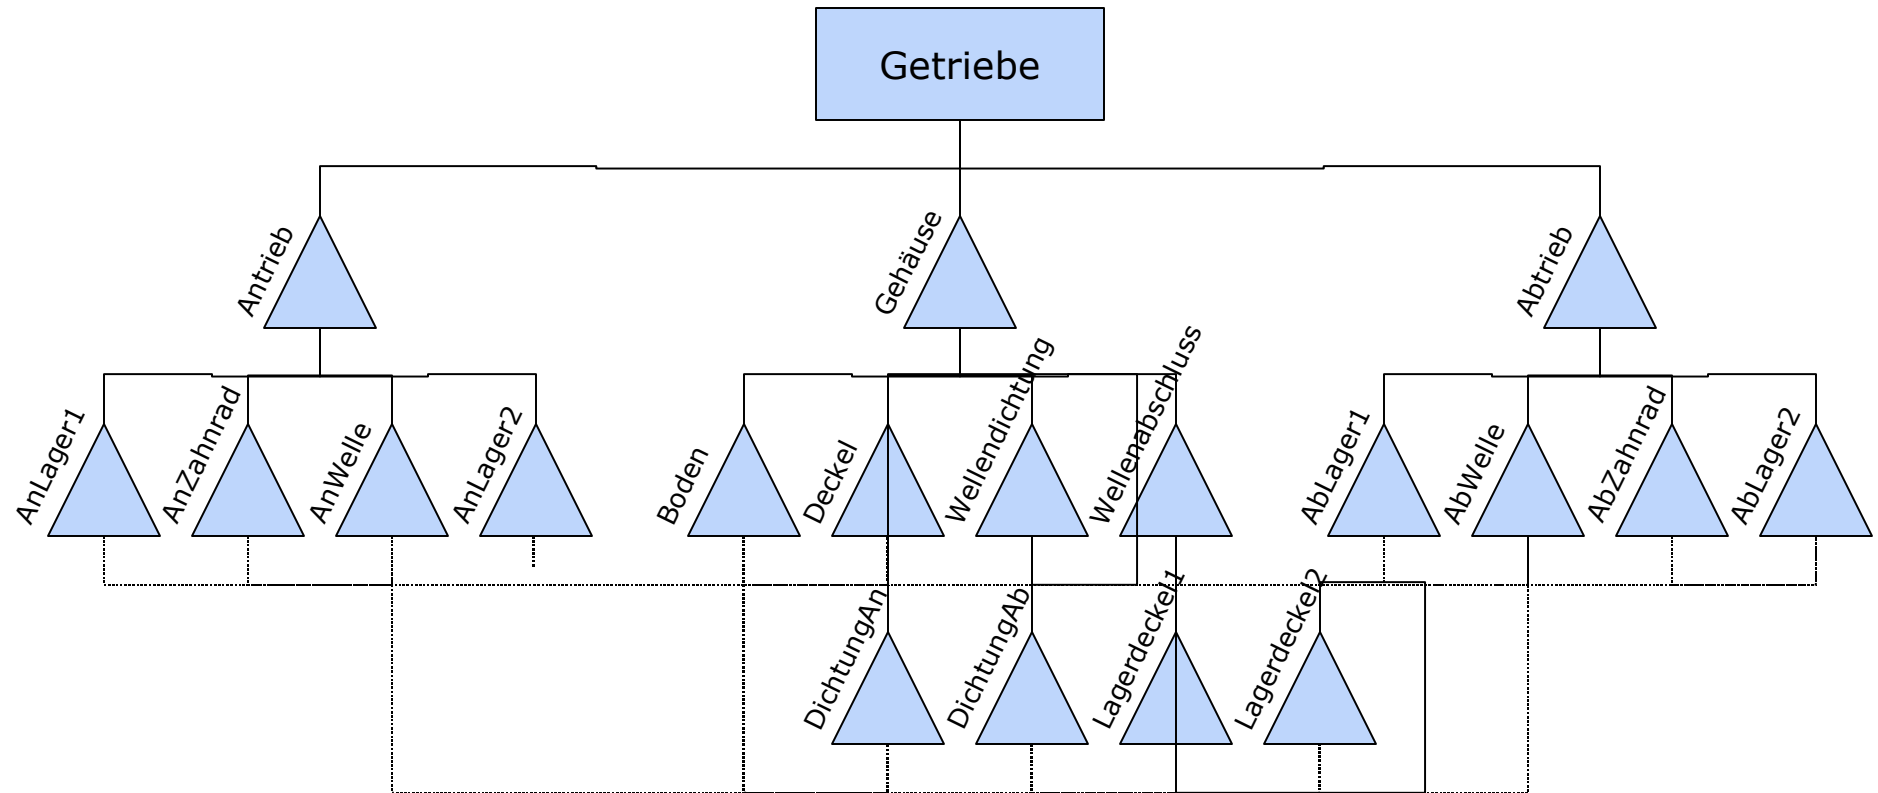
Getriebe

Antrieb

Gehäuse

Abtrieb

AnLager1

AnZahnrad

AnWelle

AnLager2

Boden

Deckel

Wellendichtung

Wellenabschluss

AbLager1

AbWelle

AbZahnrad

AbLager2

DichtungAn

DichtungAb

Lagerdeckel1

Lagerdeckel2